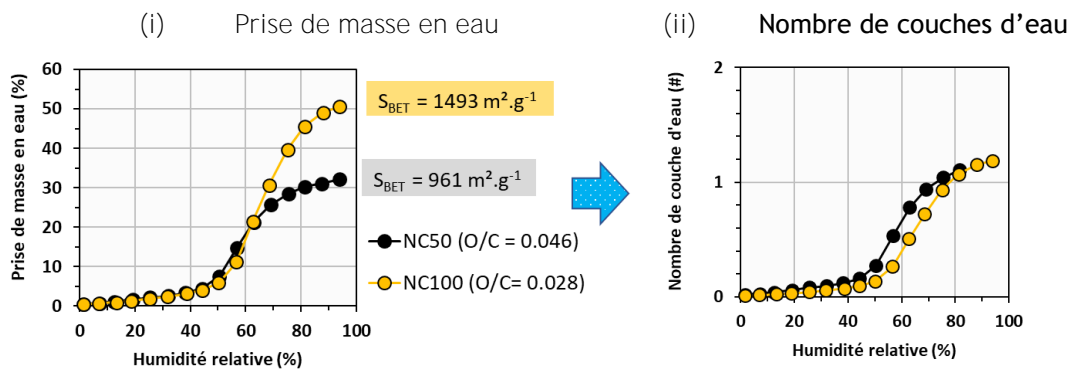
(i) Prise de masse en eau

(ii) Nombre de couches d'eau

Prise de masse en eau (%)

60
50
40
30
20
10
0

0 20 40 60 80 100

Humidité relative (%)

$S_{BET}$ = 1493 m².g$^{-1}$

$S_{BET}$ = 961 m².g$^{-1}$

NC50 (O/C = 0.046)

NC100 (O/C= 0.028)

Nombre de couche d'eau (#)

2
1
0

0 20 40 60 80 100

Humidité relative (%)